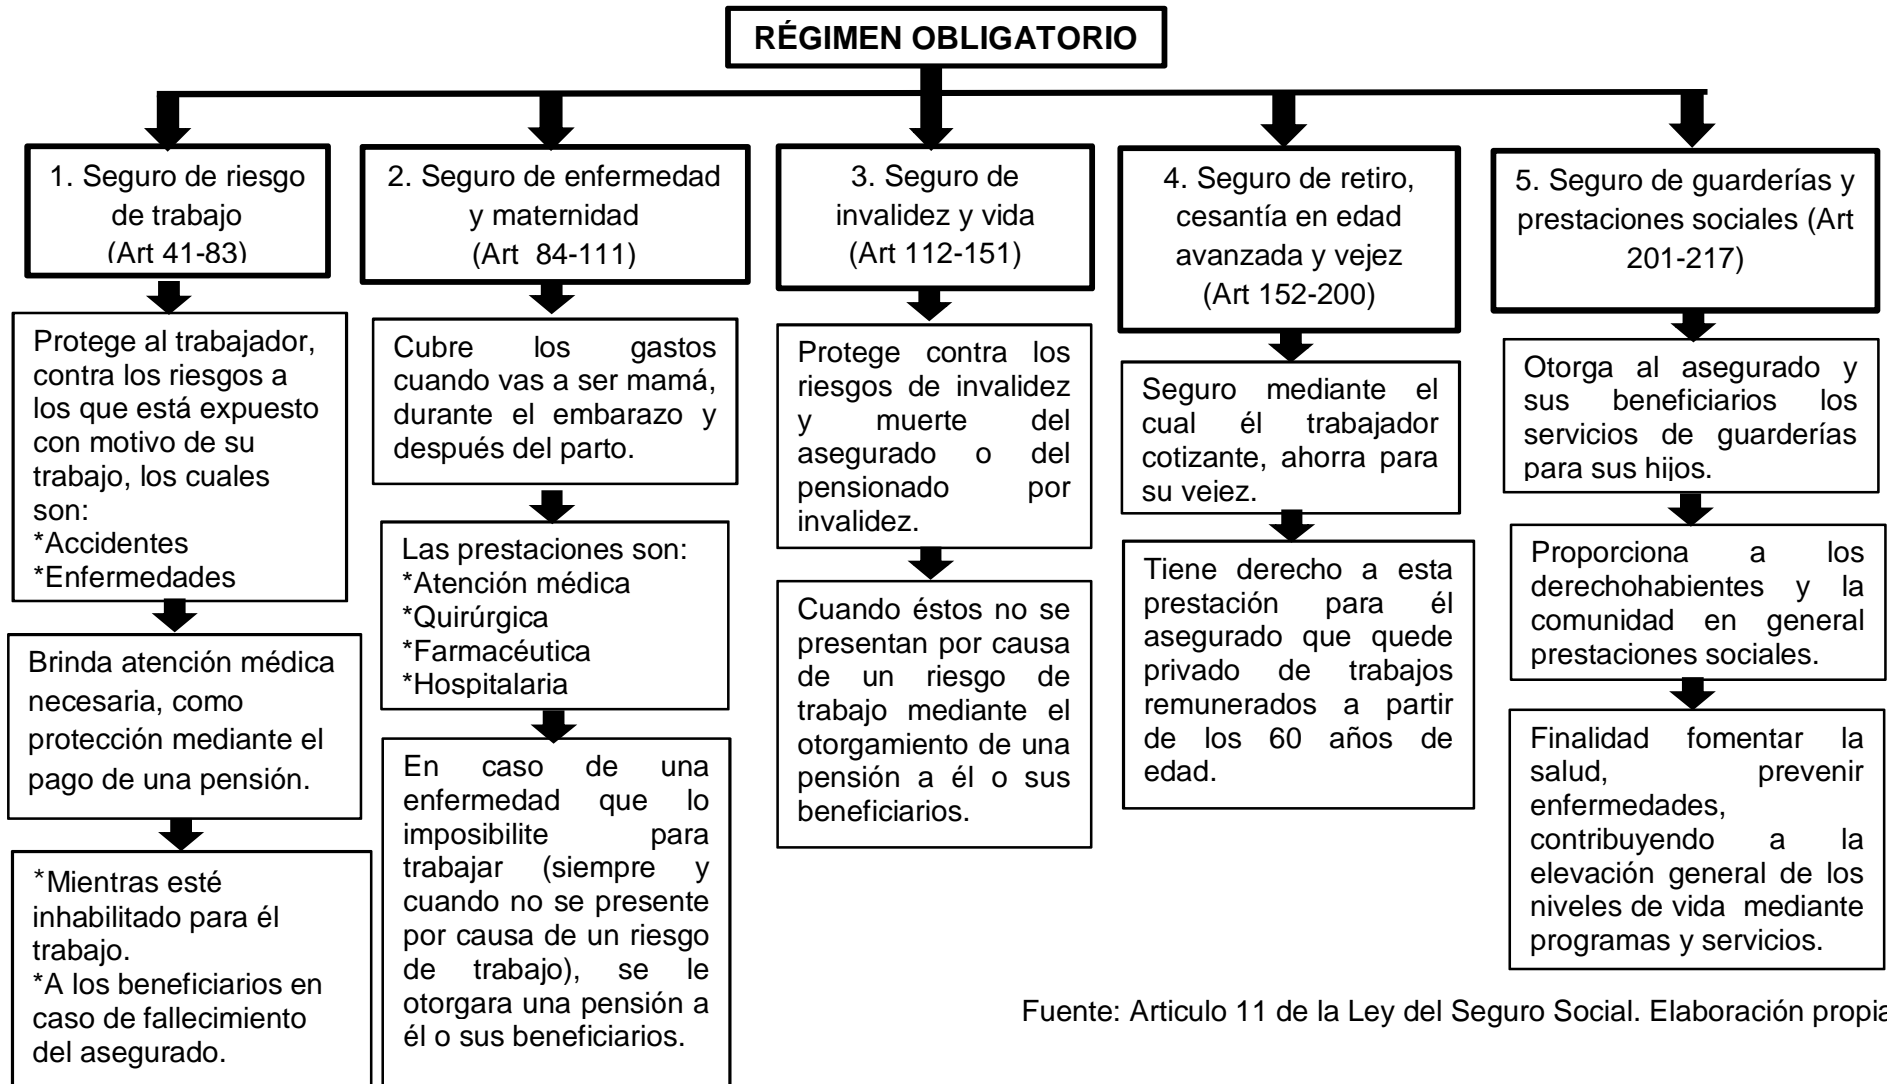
RÉGIMEN OBLIGATORIO

1. Seguro de riesgo de trabajo (Art 41-83)

Protege al trabajador, contra los riesgos a los que está expuesto con motivo de su trabajo, los cuales son:
*Accidentes
*Enfermedades

Brinda atención médica necesaria, como protección mediante el pago de una pensión.

*Mientras esté inhabilitado para él trabajo.
*A los beneficiarios en caso de fallecimiento del asegurado.

2. Seguro de enfermedad y maternidad (Art 84-111)

Cubre los gastos cuando vas a ser mamá, durante el embarazo y después del parto.

Las prestaciones son:
*Atención médica
*Quirúrgica
*Farmacéutica
*Hospitalaria

En caso de una enfermedad que lo imposibilite para trabajar (siempre y cuando no se presente por causa de un riesgo de trabajo), se le otorgara una pensión a él o sus beneficiarios.

3. Seguro de invalidez y vida (Art 112-151)

Protege contra los riesgos de invalidez y muerte del asegurado o del pensionado por invalidez.

Cuando éstos no se presentan por causa de un riesgo de trabajo mediante el otorgamiento de una pensión a él o sus beneficiarios.

4. Seguro de retiro, cesantía en edad avanzada y vejez (Art 152-200)

Seguro mediante el cual él trabajador cotizante, ahorra para su vejez.

Tiene derecho a esta prestación para él asegurado que quede privado de trabajos remunerados a partir de los 60 años de edad.

5. Seguro de guarderías y prestaciones sociales (Art 201-217)

Otorga al asegurado y sus beneficiarios los servicios de guarderías para sus hijos.

Proporciona a los derechohabientes y la comunidad en general prestaciones sociales.

Finalidad fomentar la salud, prevenir enfermedades, contribuyendo a la elevación general de los niveles de vida mediante programas y servicios.

Fuente: Articulo 11 de la Ley del Seguro Social. Elaboración propia